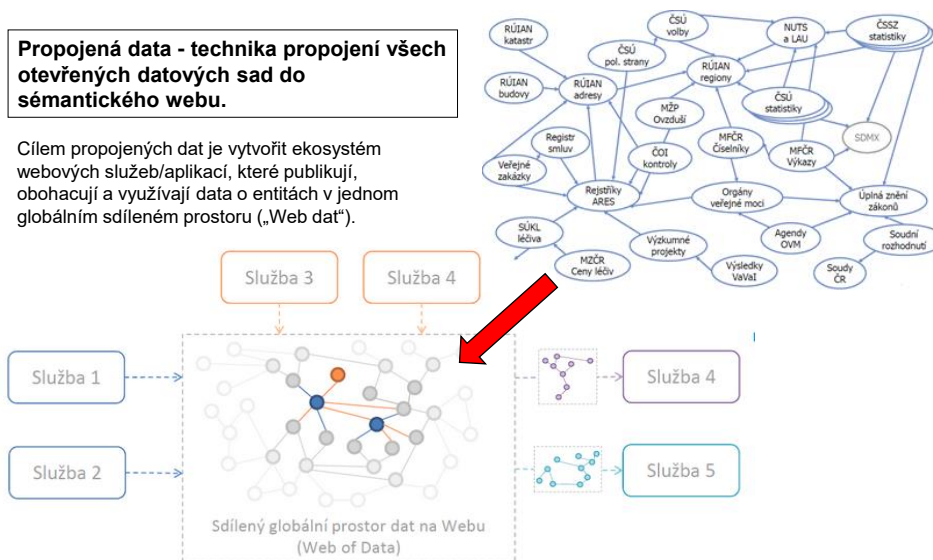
Propojená data - technika propojení všech otevřených datových sad do sémantického webu.

Cílem propojených dat je vytvořit ekosystém webových služeb/aplikací, které publikují, obohacují a využívají data o entitách v jednom globálním sdíleném prostoru („Web dat").

RÚIAN katastr
ČSÚ volby
NUTS a LAU
ČSSZ statistiky
ČSÚ pol. strany
RÚIAN budovy
RÚIAN adresy
RÚIAN regiony
ČSÚ statistiky
MŽP Ovzduší
Registr smluv
MFČR Číselníky
MFČR Výkazy
SDMX
Veřejné zakázky
ČOI kontroly
Rejstříky ARES
Orgány veřejné moci
Úplná znění zákonů
SÚKL léčiva
Agendy OVM
Soudní rozhodnutí
Výzkumné projekty
MZČR Ceny léčiv
Výsledky VaVaI
Soudy ČR

Služba 3
Služba 4
Služba 1
Služba 2
Služba 4
Služba 5
Sdílený globální prostor dat na Webu (Web of Data)